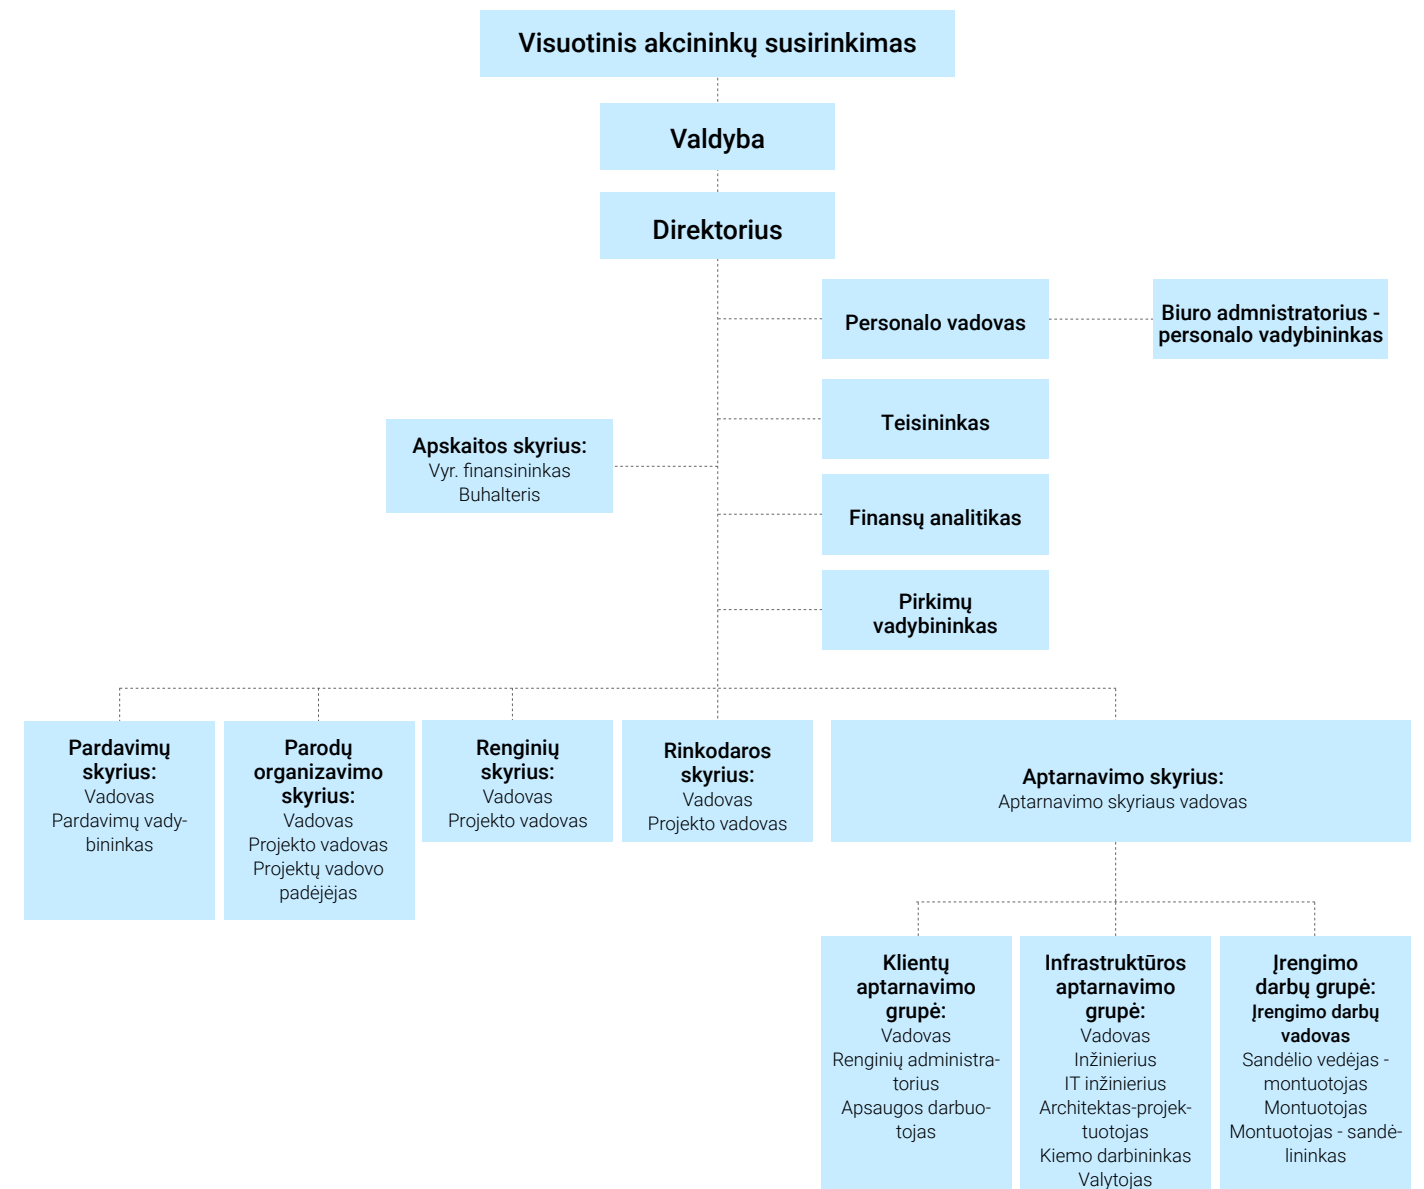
Visuotinis akcininkų susirinkimas

Valdyba

Direktorius

Personalo vadovas

Biuro admnistratorius - personalo vadybininkas

Teisininkas

Apskaitos skyrius:
Vyr. finansininkas
Buhalteris

Finansų analitikas

Pirkimų vadybininkas

Pardavimų skyrius:
Vadovas
Pardavimų vadybininkas

Parodų organizavimo skyrius:
Vadovas
Projekto vadovas
Projektų vadovo padėjėjas

Renginių skyrius:
Vadovas
Projekto vadovas

Rinkodaros skyrius:
Vadovas
Projekto vadovas

Aptarnavimo skyrius:
Aptarnavimo skyriaus vadovas

Klientų aptarnavimo grupė:
Vadovas
Renginių administratorius
Apsaugos darbuotojas

Infrastruktūros aptarnavimo grupė:
Vadovas
Inžinierius
IT inžinierius
Architektas-projektuotojas
Kiemo darbininkas
Valytojas

Įrengimo darbų grupė:
Įrengimo darbų vadovas
Sandėlio vedėjas - montuotojas
Montuotojas
Montuotojas - sandėlininkas